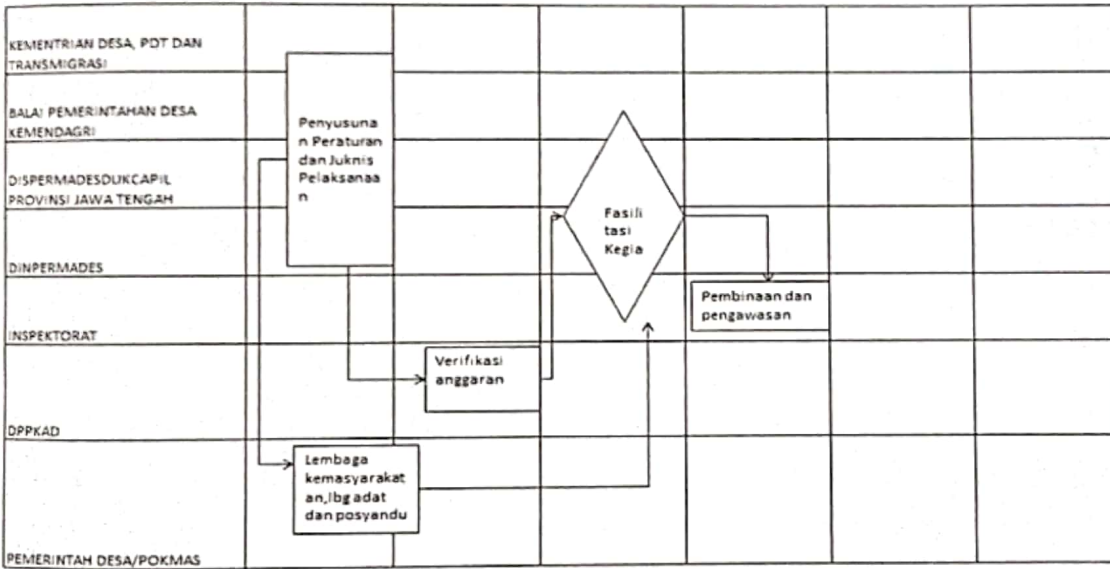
KEMENTRIAN DESA, PDT DAN TRANSMIGRASI

BALAI PEMERINTAHAN DESA KEMENDAGRI

DISPERMADESDUKCAPIL PROVINSI JAWA TENGAH

DINPERMADES

INSPEKTORAT

DPPKAD

PEMERINTAH DESA/POKMAS

Penyusunan Peraturan dan Juknis Pelaksanaan

Fasilitasi Kegia

Pembinaan dan pengawasan

Verifikasi anggaran

Lembaga kemasyarakatan,lbg adat dan posyandu